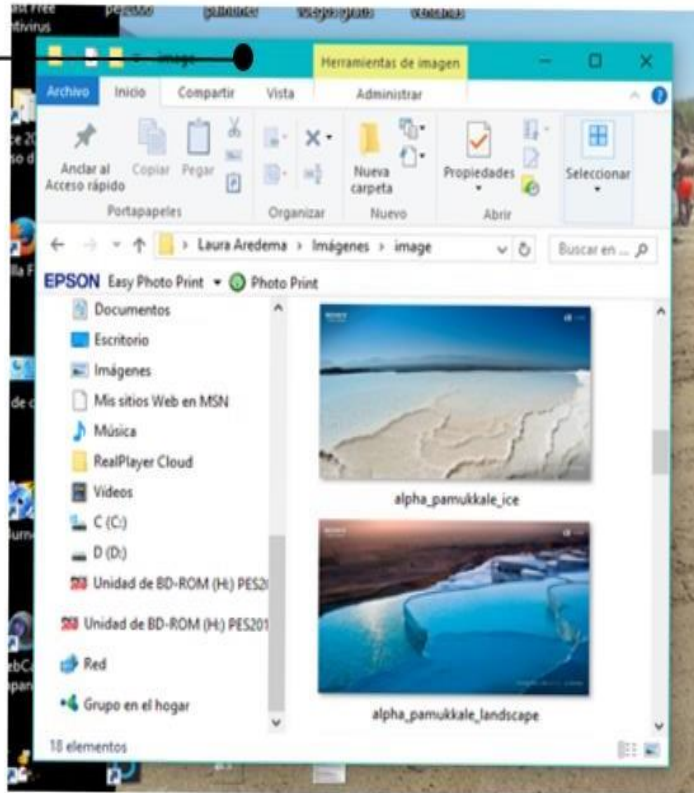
ast Free
ntivirus

image

Herramientas de imagen

Archivo Inicio Compartir Vista Administrar

Anclar al Acceso rápido Copiar Pegar
Portapapeles
Organizar
Nueva carpeta
Nuevo
Propiedades
Abrir
Seleccionar

> Laura Aredema > Imágenes > image
Buscar en ...

EPSON Easy Photo Print ▾ Photo Print

Documentos
Escritorio
Imágenes
Mis sitios Web en MSN
Música
RealPlayer Cloud
Videos
C (C:)
D (D:)
Unidad de BD-ROM (H:) PES2
Unidad de BD-ROM (H:) PES201
Red
Grupo en el hogar

alpha_pamukkale_ice

alpha_pamukkale_landscape

18 elementos